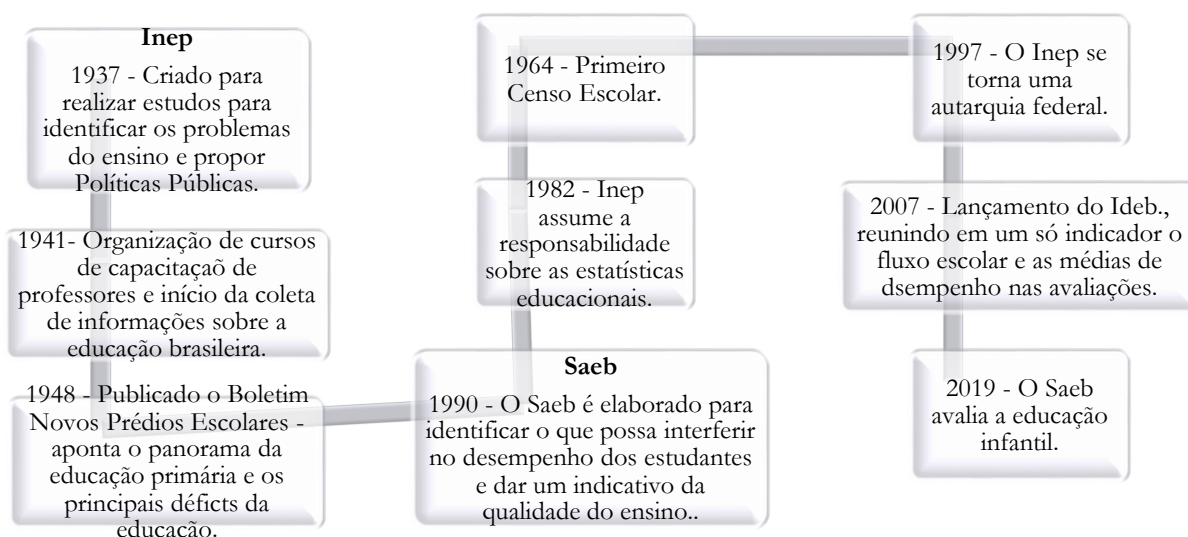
Inep
1937 - Criado para realizar estudos para identificar os problemas do ensino e propor Políticas Públicas.

1941- Organização de cursos de capacitaçaõ de professores e início da coleta de informações sobre a educação brasileira.

1948 - Publicado o Boletim Novos Prédios Escolares - aponta o panorama da educação primária e os principais défcits da educação.

1964 - Primeiro Censo Escolar.

1982 - Inep assume a responsabilidade sobre as estatísticas educacionais.

Saeb
1990 - O Saeb é elaborado para identificar o que possa interferir no desempenho dos estudantes e dar um indicativo da qualidade do ensino..

1997 - O Inep se torna uma autarquia federal.

2007 - Lançamento do Ideb., reunindo em um só indicador o fluxo escolar e as médias de dsempenho nas avaliações.

2019 - O Saeb avalia a educação infantil.